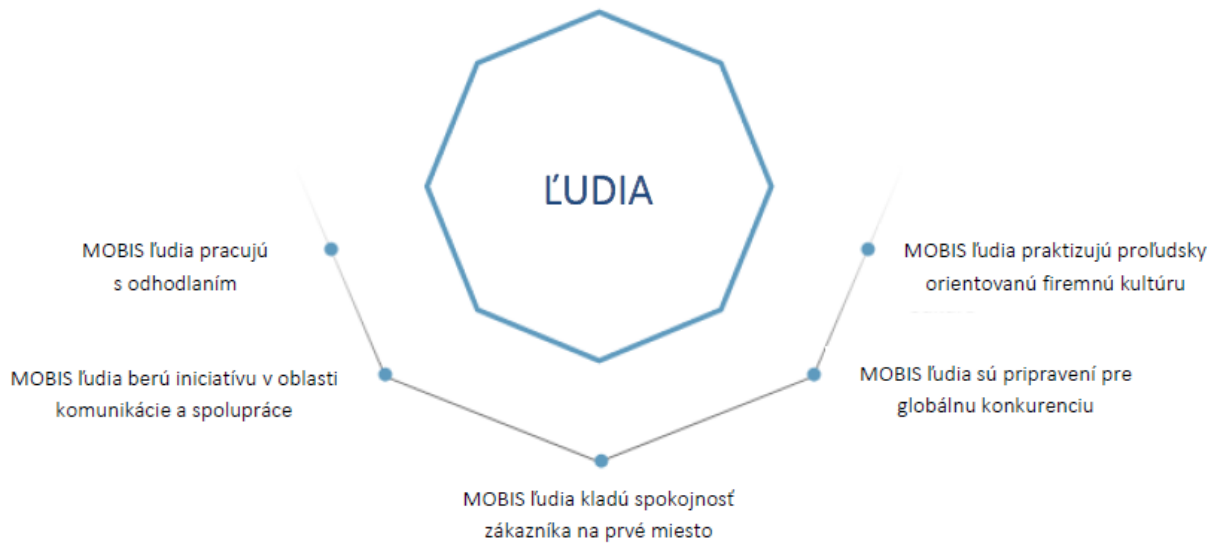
ĽUDIA

MOBIS ľudia pracujú s odhodlaním

MOBIS ľudia praktizujú proľudsky orientovanú firemnú kultúru

MOBIS ľudia berú iniciatívu v oblasti komunikácie a spolupráce

MOBIS ľudia sú pripravení pre globálnu konkurenciu

MOBIS ľudia kladú spokojnosť zákazníka na prvé miesto